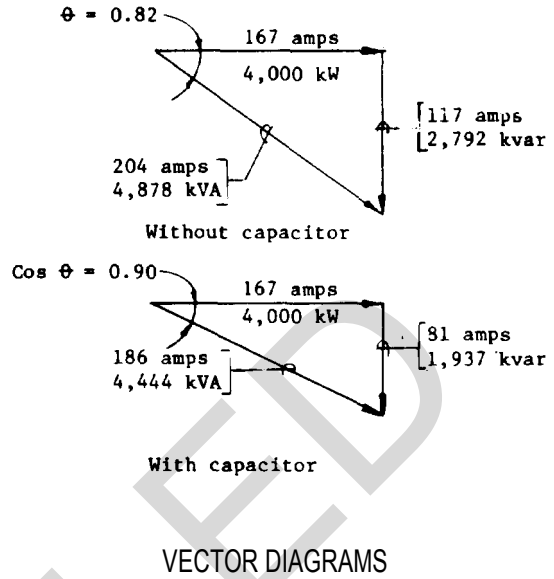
$\theta$ = 0.82

167 amps

4,000 kW

117 amps
2,792 kvar

204 amps
4,878 kVA

Without capacitor

Cos $\theta$ = 0.90

167 amps

4,000 kW

81 amps
1,937 kvar

186 amps
4,444 kVA

With capacitor

VECTOR DIAGRAMS